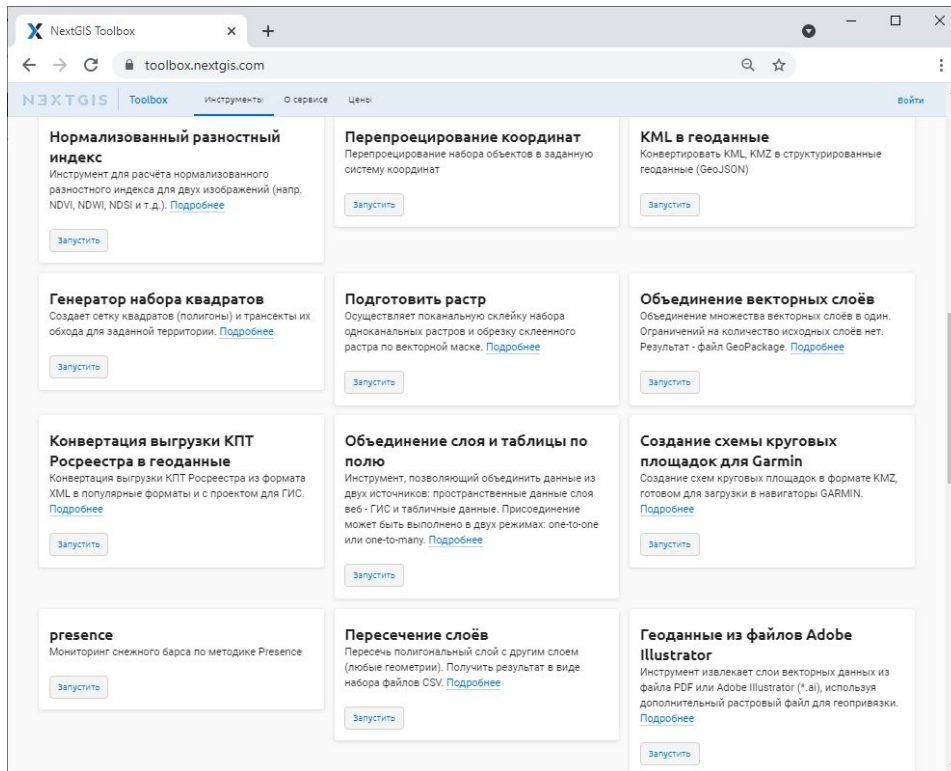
NextGIS Toolbox

toolbox.nextgis.com

NEXTGIS Toolbox Инструменты О сервисе Цены Войти

Нормализованный разностный индекс
Инструмент для расчёта нормализованного разностного индекса для двух изображений (напр. NDVI, NDWI, NDSI и т.д.). Подробнее
Запустить

Перепроецирование координат
Перепроецирование набора объектов в заданную систему координат
Запустить

KML в геоданные
Конвертировать KML, KMZ в структурированные геоданные (GeoJSON)
Запустить

Генератор набора квадратов
Создает сетку квадратов (полигоны) и трансекты их обхода для заданной территории. Подробнее
Запустить

Подготовить растр
Осуществляет поканальную склейку набора одноканальных растров и обрезку склеенного растра по векторной маске. Подробнее
Запустить

Объединение векторных слоёв
Объединение множества векторных слоёв в один. Ограничений на количество исходных слоёв нет. Результат - файл GeoPackage. Подробнее
Запустить

Конвертация выгрузки КПТ Росреестра в геоданные
Конвертация выгрузки КПТ Росреестра из формата XML в популярные форматы и с проектом для ГИС. Подробнее
Запустить

Объединение слоя и таблицы по полю
Инструмент, позволяющий объединить данные из двух источников: пространственные данные слоя веб - ГИС и табличные данные. Присоединение может быть выполнено в двух режимах: one-to-one или one-to-many. Подробнее
Запустить

Создание схемы круговых площадок для Garmin
Создание схем круговых площадок в формате KMZ, готовом для загрузки в навигаторы GARMIN. Подробнее
Запустить

presence
Мониторинг снежного барса по методике Presence
Запустить

Пересечение слоёв
Пересечь полигональный слой с другим слоем (любые геометрии). Получить результат в виде набора файлов CSV. Подробнее
Запустить

Геоданные из файлов Adobe Illustrator
Инструмент извлекает слои векторных данных из файла PDF или Adobe Illustrator (*.ai), используя дополнительный растровый файл для геопривязки. Подробнее
Запустить